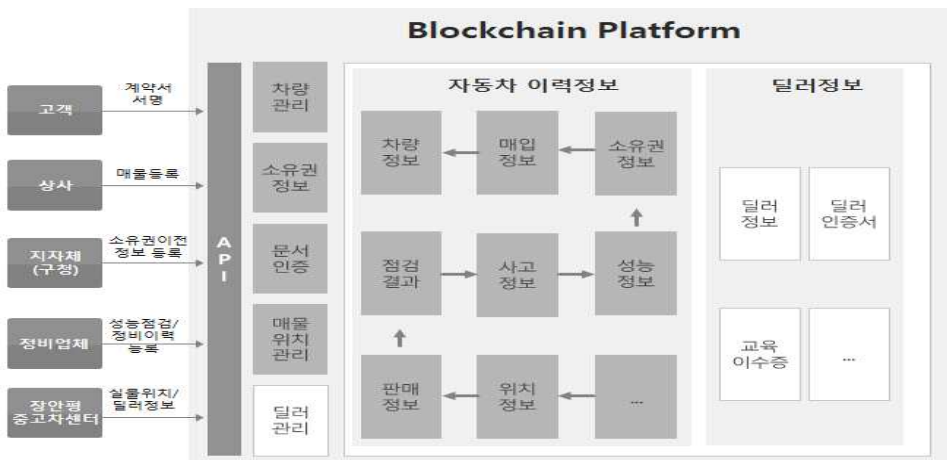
Blockchain Platform

고객

계약서 서명

상사

매물등록

지자체 (구청)

소유권이전 정보 등록

정비업체

성능점검/ 정비이력 등록

장안평 중고차센터

실물위치/ 딜러정보

API

차량 관리

소유권 정보

문서 인증

매물 위치 관리

딜러 관리

자동차 이력정보

차량 정보

매입 정보

소유권 정보

점검 결과

사고 정보

성능 정보

판매 정보

위치 정보

...

딜러정보

딜러 정보

딜러 인증서

교육 이수증

...